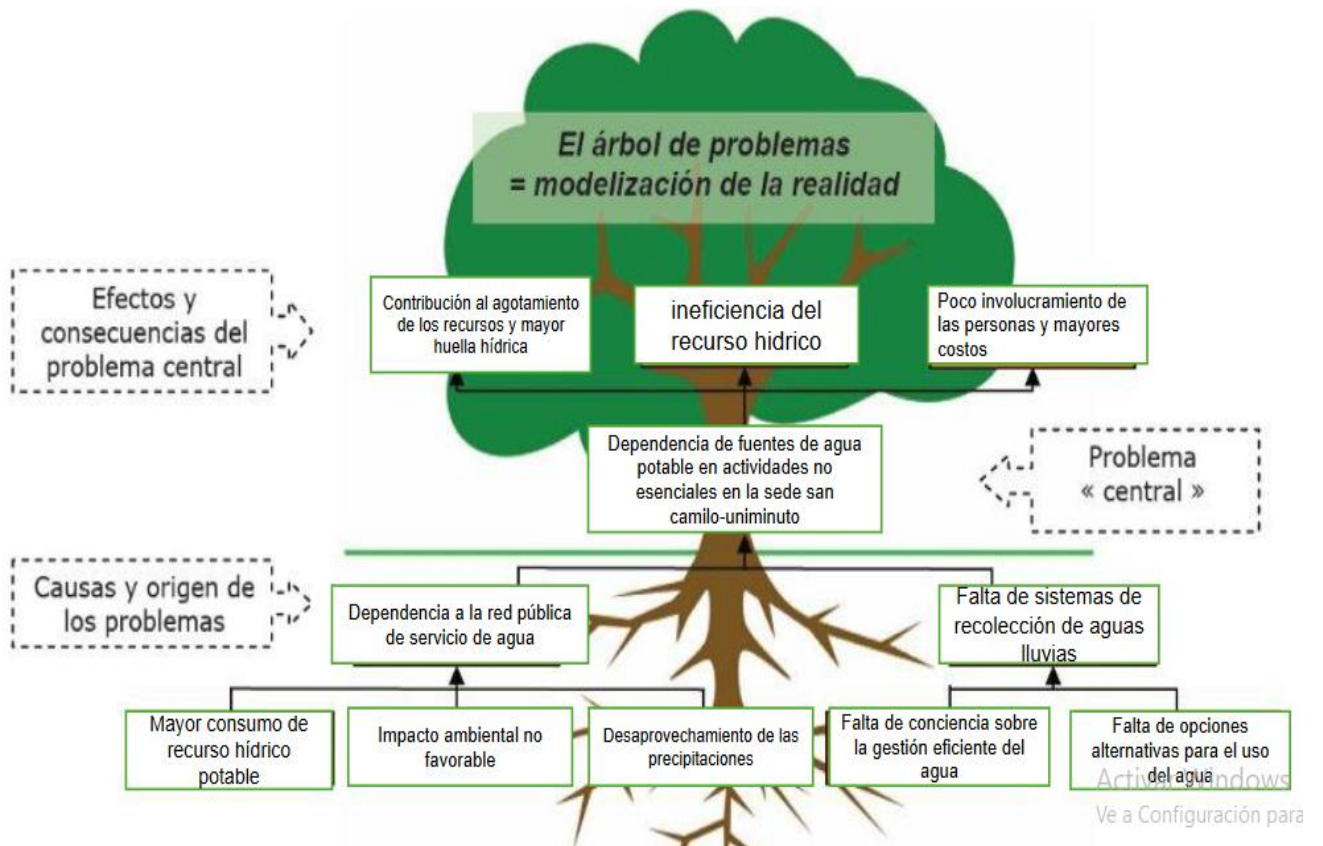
El árbol de problemas
= modelización de la realidad

Efectos y consecuencias del problema central

Contribución al agotamiento de los recursos y mayor huella hídrica

ineficiencia del recurso hidrico

Poco involucramiento de las personas y mayores costos

Dependencia de fuentes de agua potable en actividades no esenciales en la sede san camilo-uniminuto

Problema « central »

Causas y origen de los problemas

Dependencia a la red pública de servicio de agua

Falta de sistemas de recolección de aguas lluvias

Mayor consumo de recurso hídrico potable

Impacto ambiental no favorable

Desaprovechamiento de las precipitaciones

Falta de conciencia sobre la gestión eficiente del agua

Falta de opciones alternativas para el uso del agua

Activar Windows
Ve a Configuración para